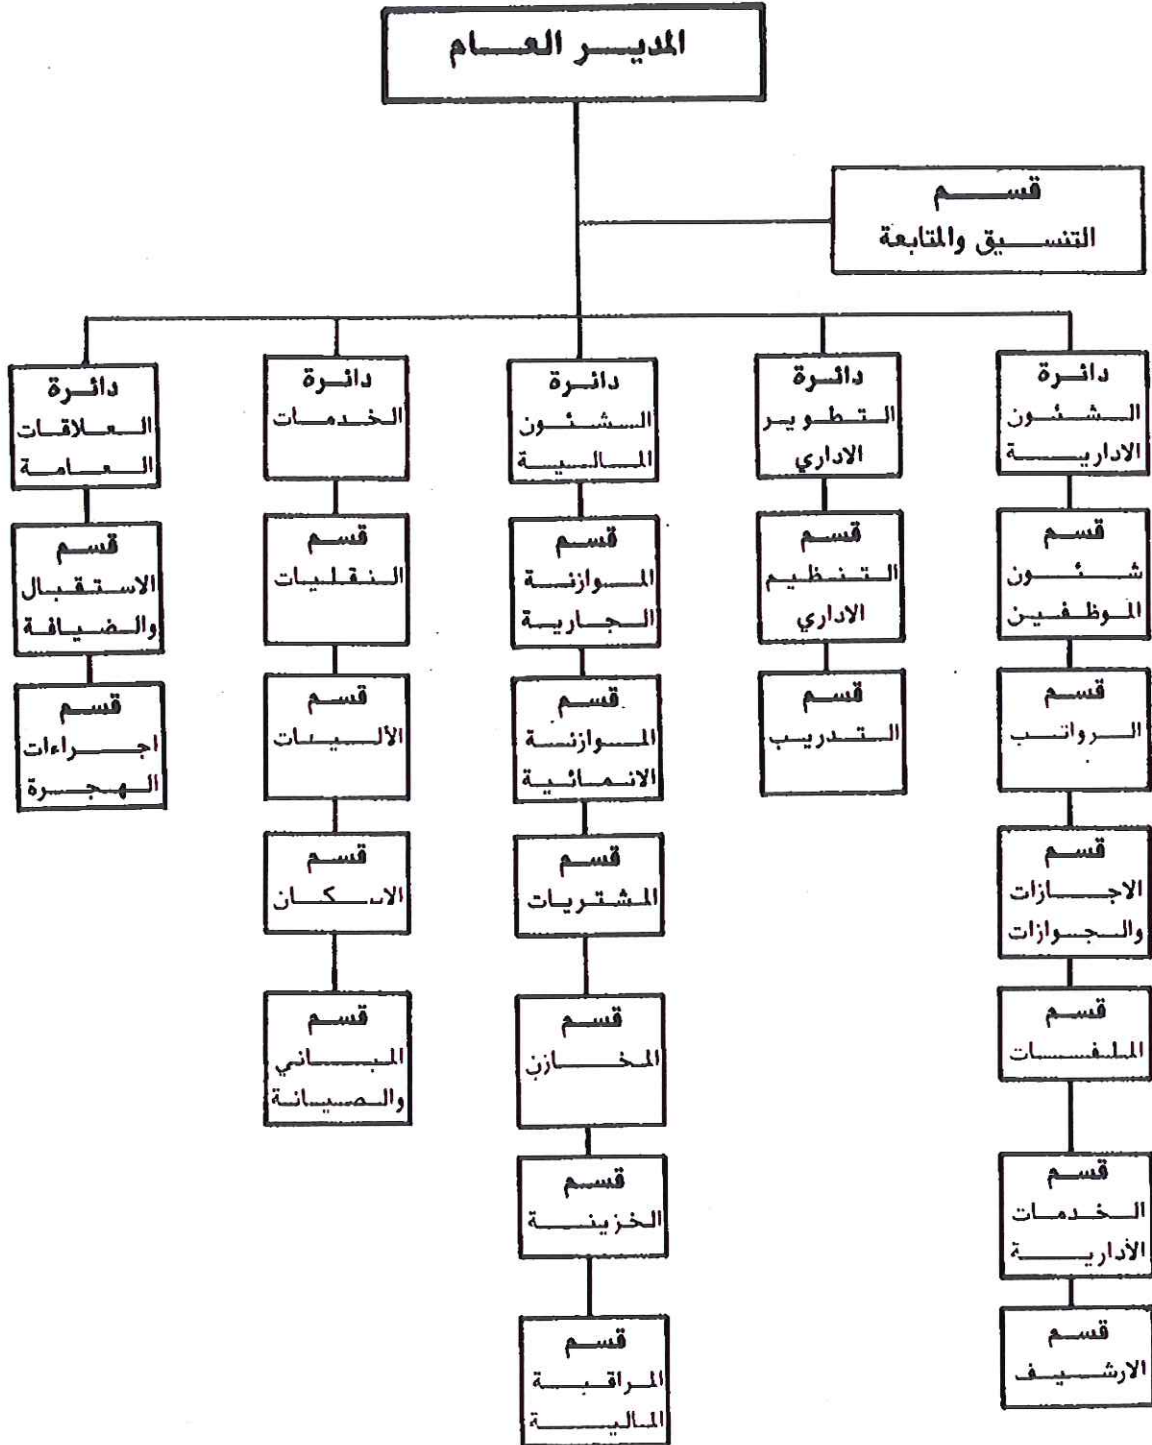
المدير العام

قسم
التنسيق والمتابعة

دائرة
الشؤون
الادارية

قسم
شؤون
الموظفين

قسم
الرواتب

قسم
الاجازات
والجوازات

قسم
الملفسات

قسم
الخدمات
الأدارية

قسم
الارشيف

دائرة
التطوير
الاداري

قسم
التنظيم
الاداري

قسم
التدريب

دائرة
الشئون
المالية

قسم
الموازنة
الجارية

قسم
الموازنة
الانمائية

قسم
المشتريات

قسم
المخازن

قسم
الخزينة

قسم
المراقبة
المالية

دائرة
الخدمات

قسم
النقليات

قسم
الأليات

قسم
الاسكان

قسم
المباني
والصيانة

دائرة
العلاقات
العامة

قسم
الاستقبال
والضيافة

قسم
اجراءات
الهجرة